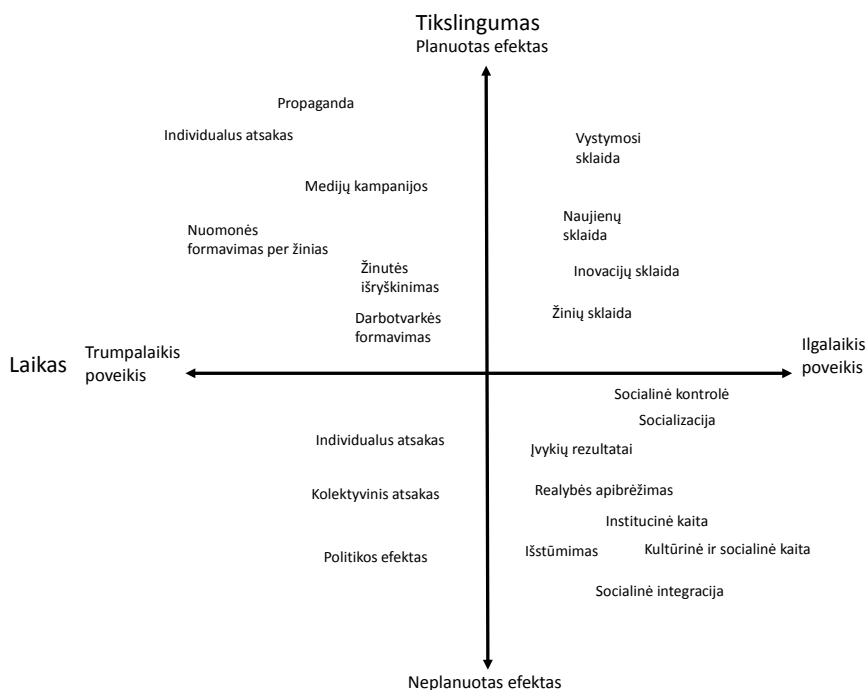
Tikslingumas
Planuotas efektas

Propaganda

Individualus atsakas

Medijų kampanijos

Nuomonės formavimas per žinias

Žinutės išryškinimas

Darbotvarkės formavimas

Vystymosi sklaida

Naujienų sklaida

Inovacijų sklaida

Žinių sklaida

Laikas

Trumpalaikis poveikis

Ilgalaikis poveikis

Individualus atsakas

Kolektyvinis atsakas

Politikos efektas

Socialinė kontrolė

Socializacija

Įvykių rezultatai

Realybės apibrėžimas

Institucinė kaita

Išstūmimas

Kultūrinė ir socialinė kaita

Socialinė integracija

Neplanuotas efektas